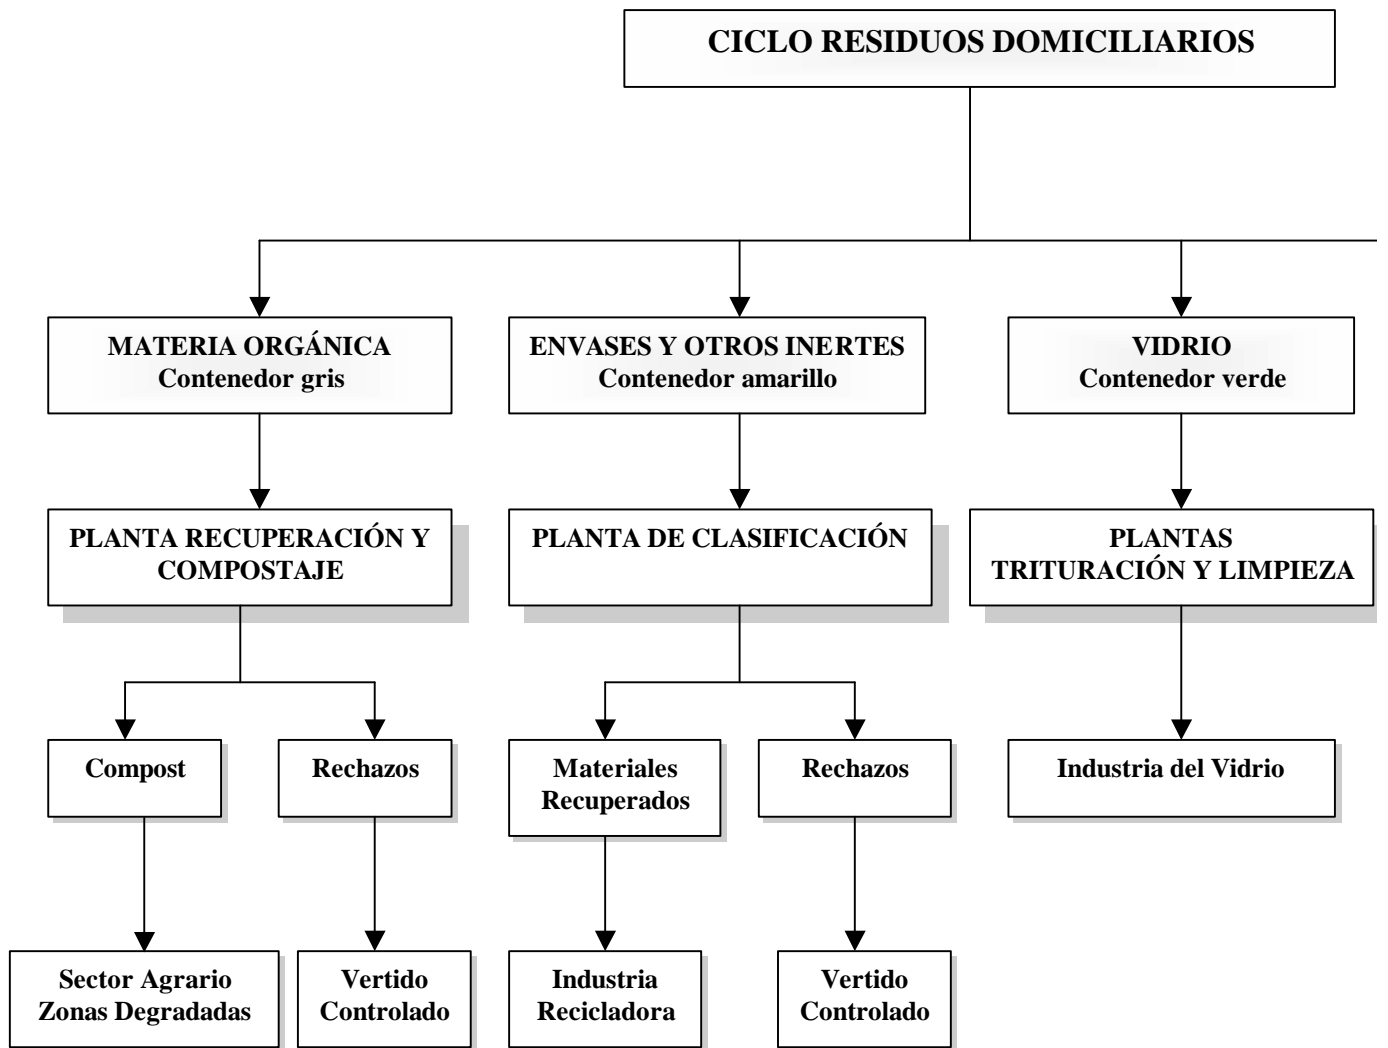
CICLO RESIDUOS DOMICILIARIOS

MATERIA ORGÁNICA
Contenedor gris

ENVASES Y OTROS INERTES
Contenedor amarillo

VIDRIO
Contenedor verde

PLANTA RECUPERACIÓN Y COMPOSTAJE

PLANTA DE CLASIFICACIÓN

PLANTAS TRITURACIÓN Y LIMPIEZA

Compost

Rechazos

Materiales Recuperados

Rechazos

Industria del Vidrio

Sector Agrario
Zonas Degradadas

Vertido Controlado

Industria Recicladora

Vertido Controlado